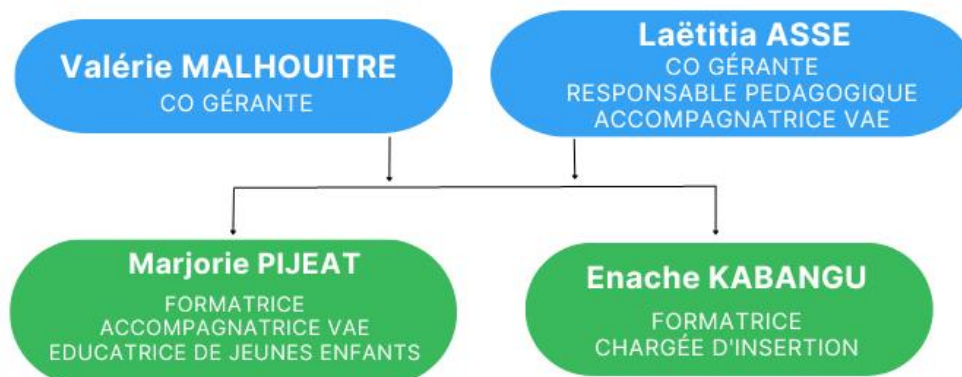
Valérie MALHOUITRE
CO GÉRANTE

Laëtitia ASSE
CO GÉRANTE
RESPONSABLE PEDAGOGIQUE
ACCOMPAGNATRICE VAE

Marjorie PIJEAT
FORMATRICE
ACCOMPAGNATRICE VAE
EDUCATRICE DE JEUNES ENFANTS

Enache KABANGU
FORMATRICE
CHARGÉE D'INSERTION